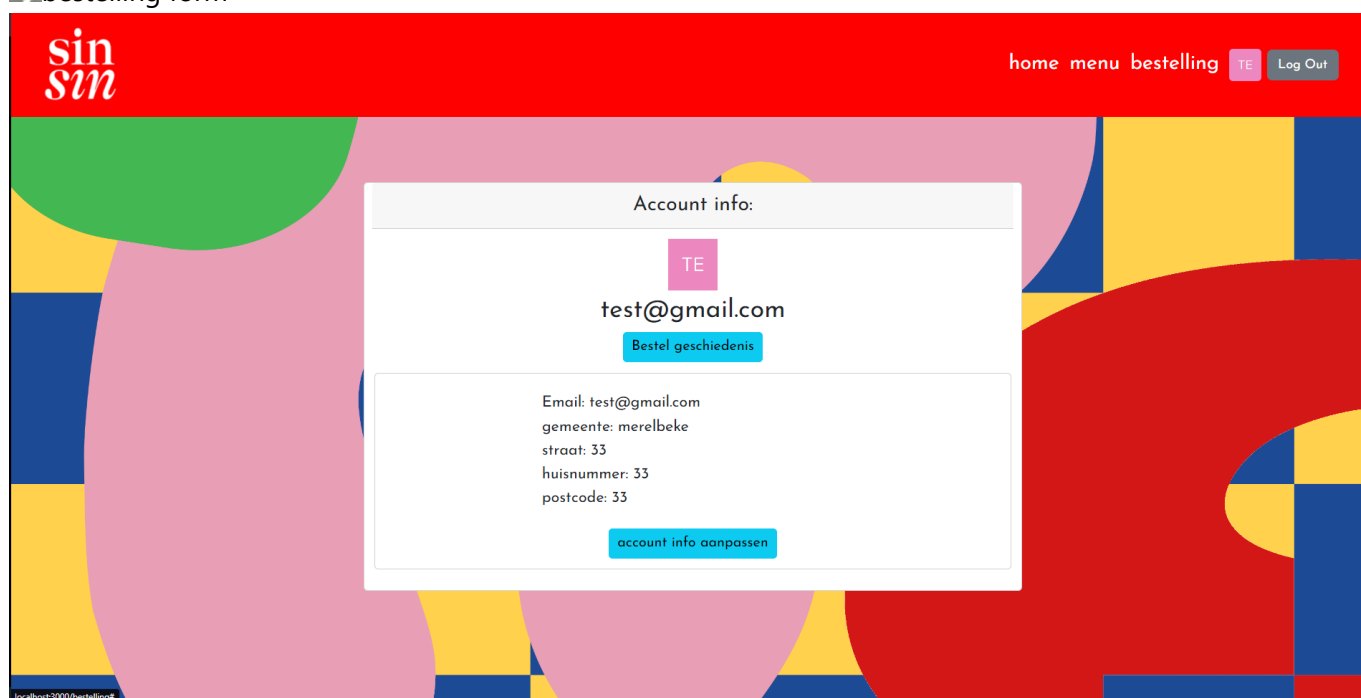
bestelling form

sin sin

home menu bestelling TE Log Out

Account info:

TE

test@gmail.com

Bestel geschiedenis

Email: test@gmail.com
gemeente: merelbeke
straat: 33
huisnummer: 33
postcode: 33

account info aanpassen

localhost:3000/bestelling#